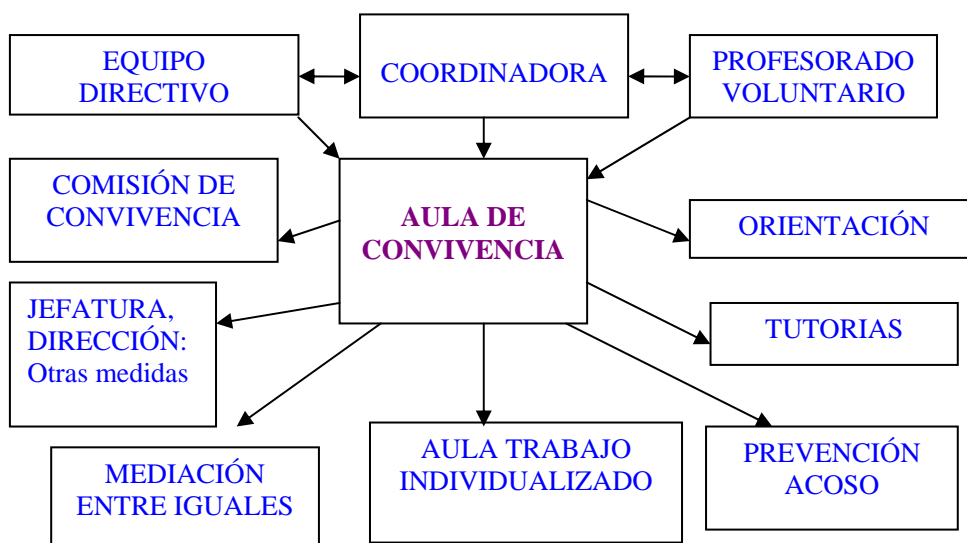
EQUIPO DIRECTIVO

COORDINADORA

PROFESORADO VOLUNTARIO

COMISIÓN DE CONVIVENCIA

AULA DE CONVIVENCIA

ORIENTACIÓN

JEFATURA, DIRECCIÓN: Otras medidas

TUTORIAS

MEDIACIÓN ENTRE IGUALES

AULA TRABAJO INDIVIDUALIZADO

PREVENCIÓN ACOSO